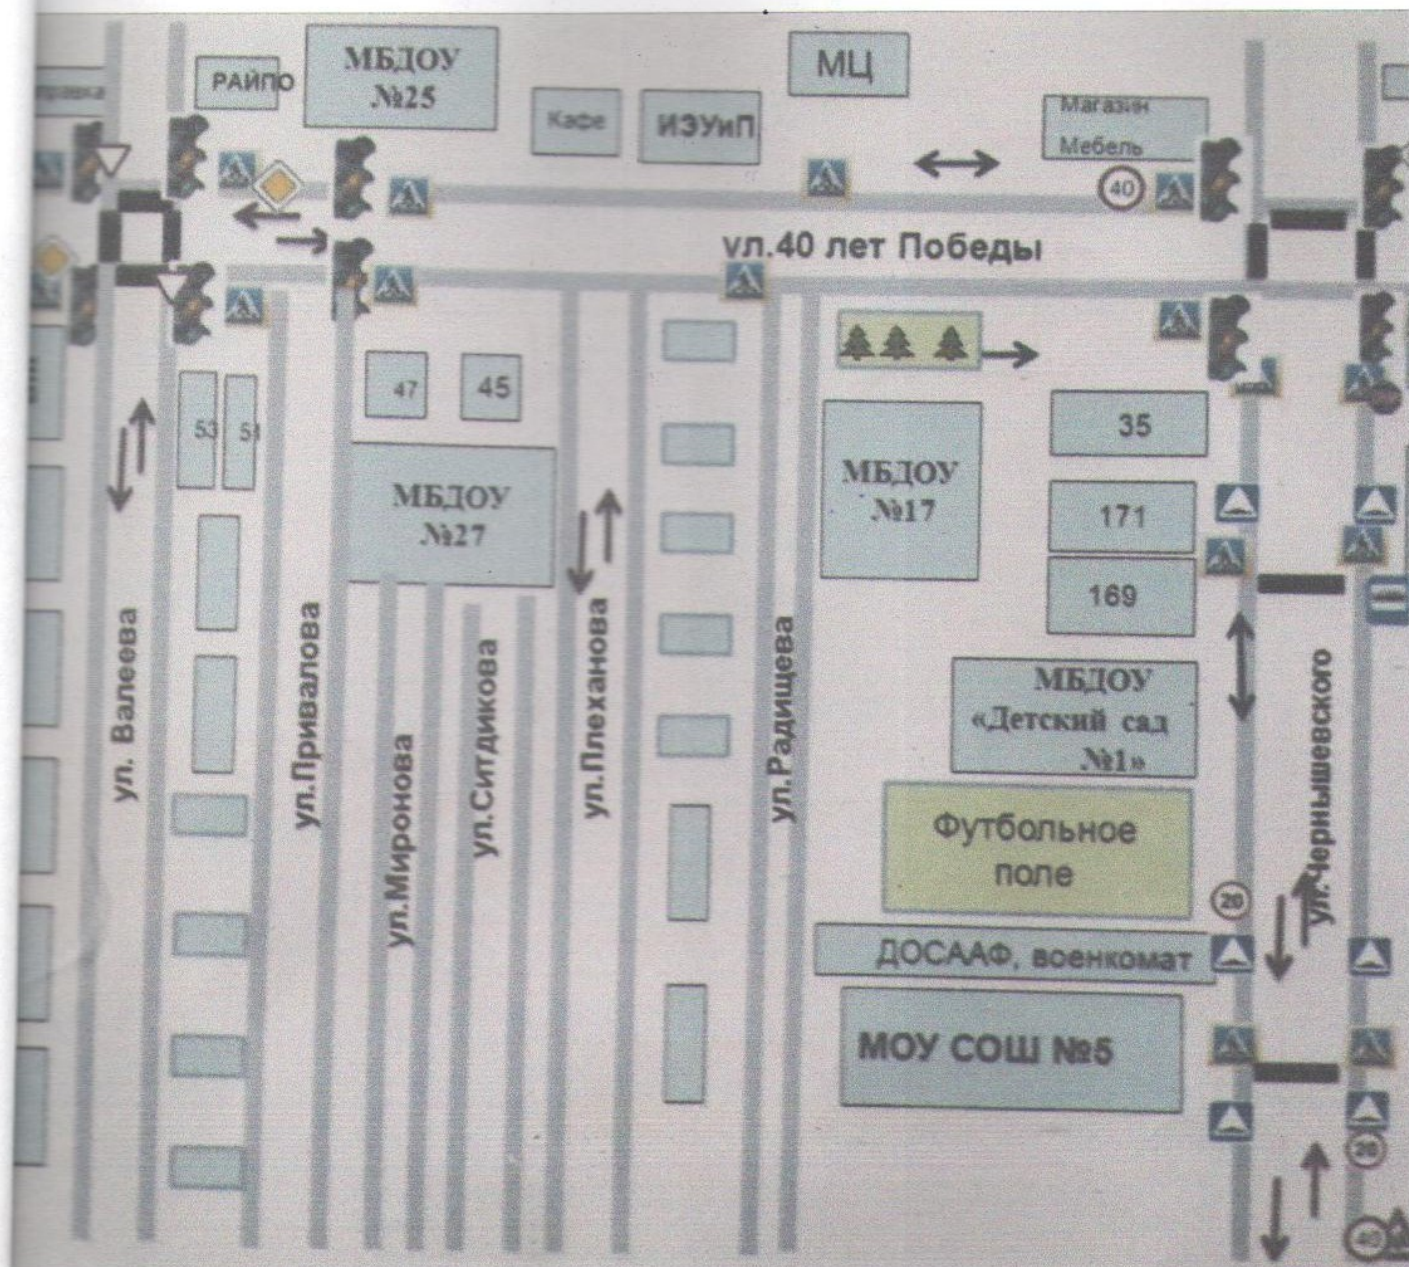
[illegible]равка
РАЙПО
МБДОУ №25
Кафе
ИЗУиП
МЦ
Магазин Мебель
40
ул.40 лет Победы
47
45
53
51
МБДОУ №27
МБДОУ №17
35
171
169
МБДОУ «Детский сад №1»
Футбольное поле
20
ДОСААФ, военкомат
МОУ СОШ №5
20
40
ул. Валеева
ул.Привалова
ул.Миронова
ул.Ситдикова
ул.Плеханова
ул.Радищева
ул.Чернышевского